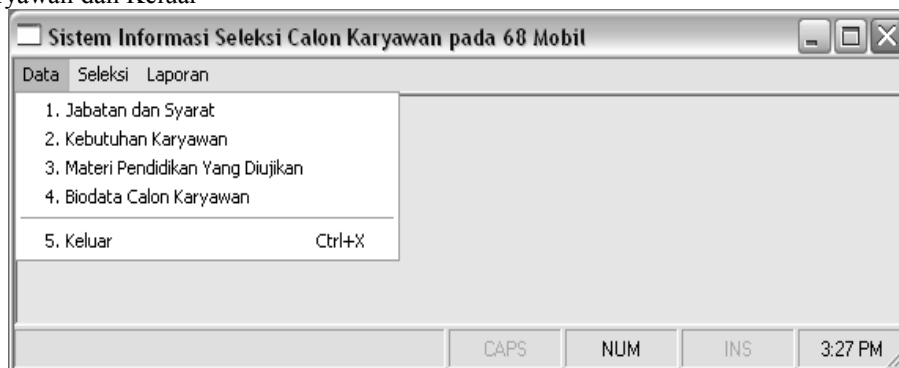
ryawan dan Keluar

Sistem Informasi Seleksi Calon Karyawan pada 68 Mobil

Data Seleksi Laporan

1. Jabatan dan Syarat
2. Kebutuhan Karyawan
3. Materi Pendidikan Yang Diujikan
4. Biodata Calon Karyawan
5. Keluar Ctrl+X

CAPS NUM INS 3:27 PM